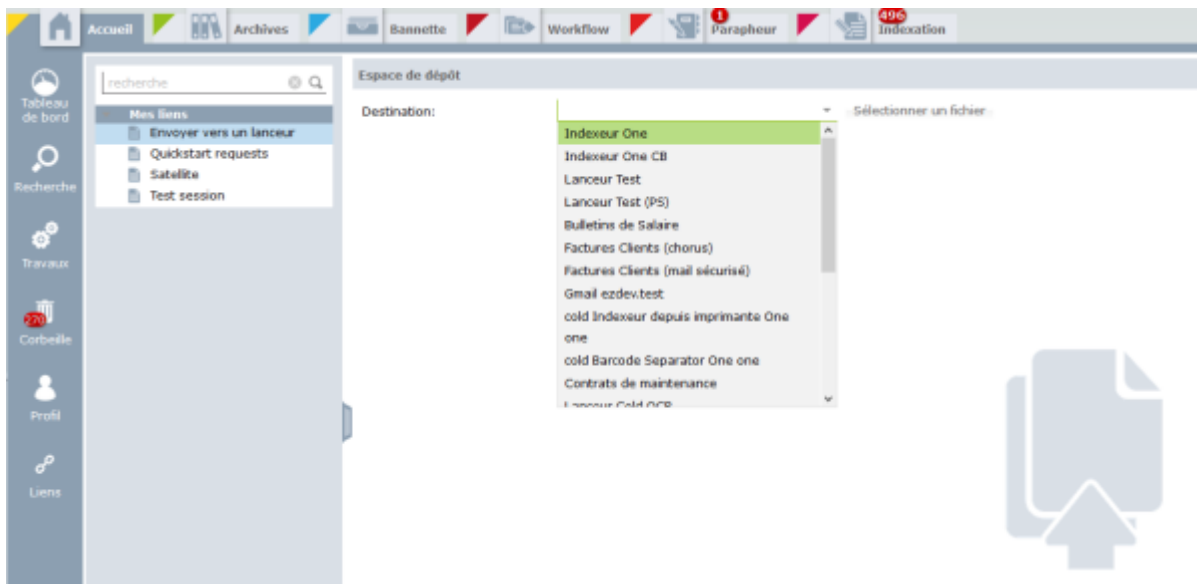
Accueil Archives Bannette Workflow 1 Parapheur 496 Indexation

Tableau de bord
Recherche
Travaux
270 Corbeille
Profil
Liens

recherche

Mes liens
Envoyer vers un lanceur
Quickstart requests
Satellite
Test session

Espace de dépôt

Destination:

Sélectionner un fichier

Indexeur One
Indexeur One CB
Lanceur Test
Lanceur Test (PS)
Bulletins de Salaire
Factures Clients (chorus)
Factures Clients (mail sécurisé)
Gmail ezdev.test
cold Indexeur depuis imprimante One one
cold Barcode Separator One one
Contrats de maintenance
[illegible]